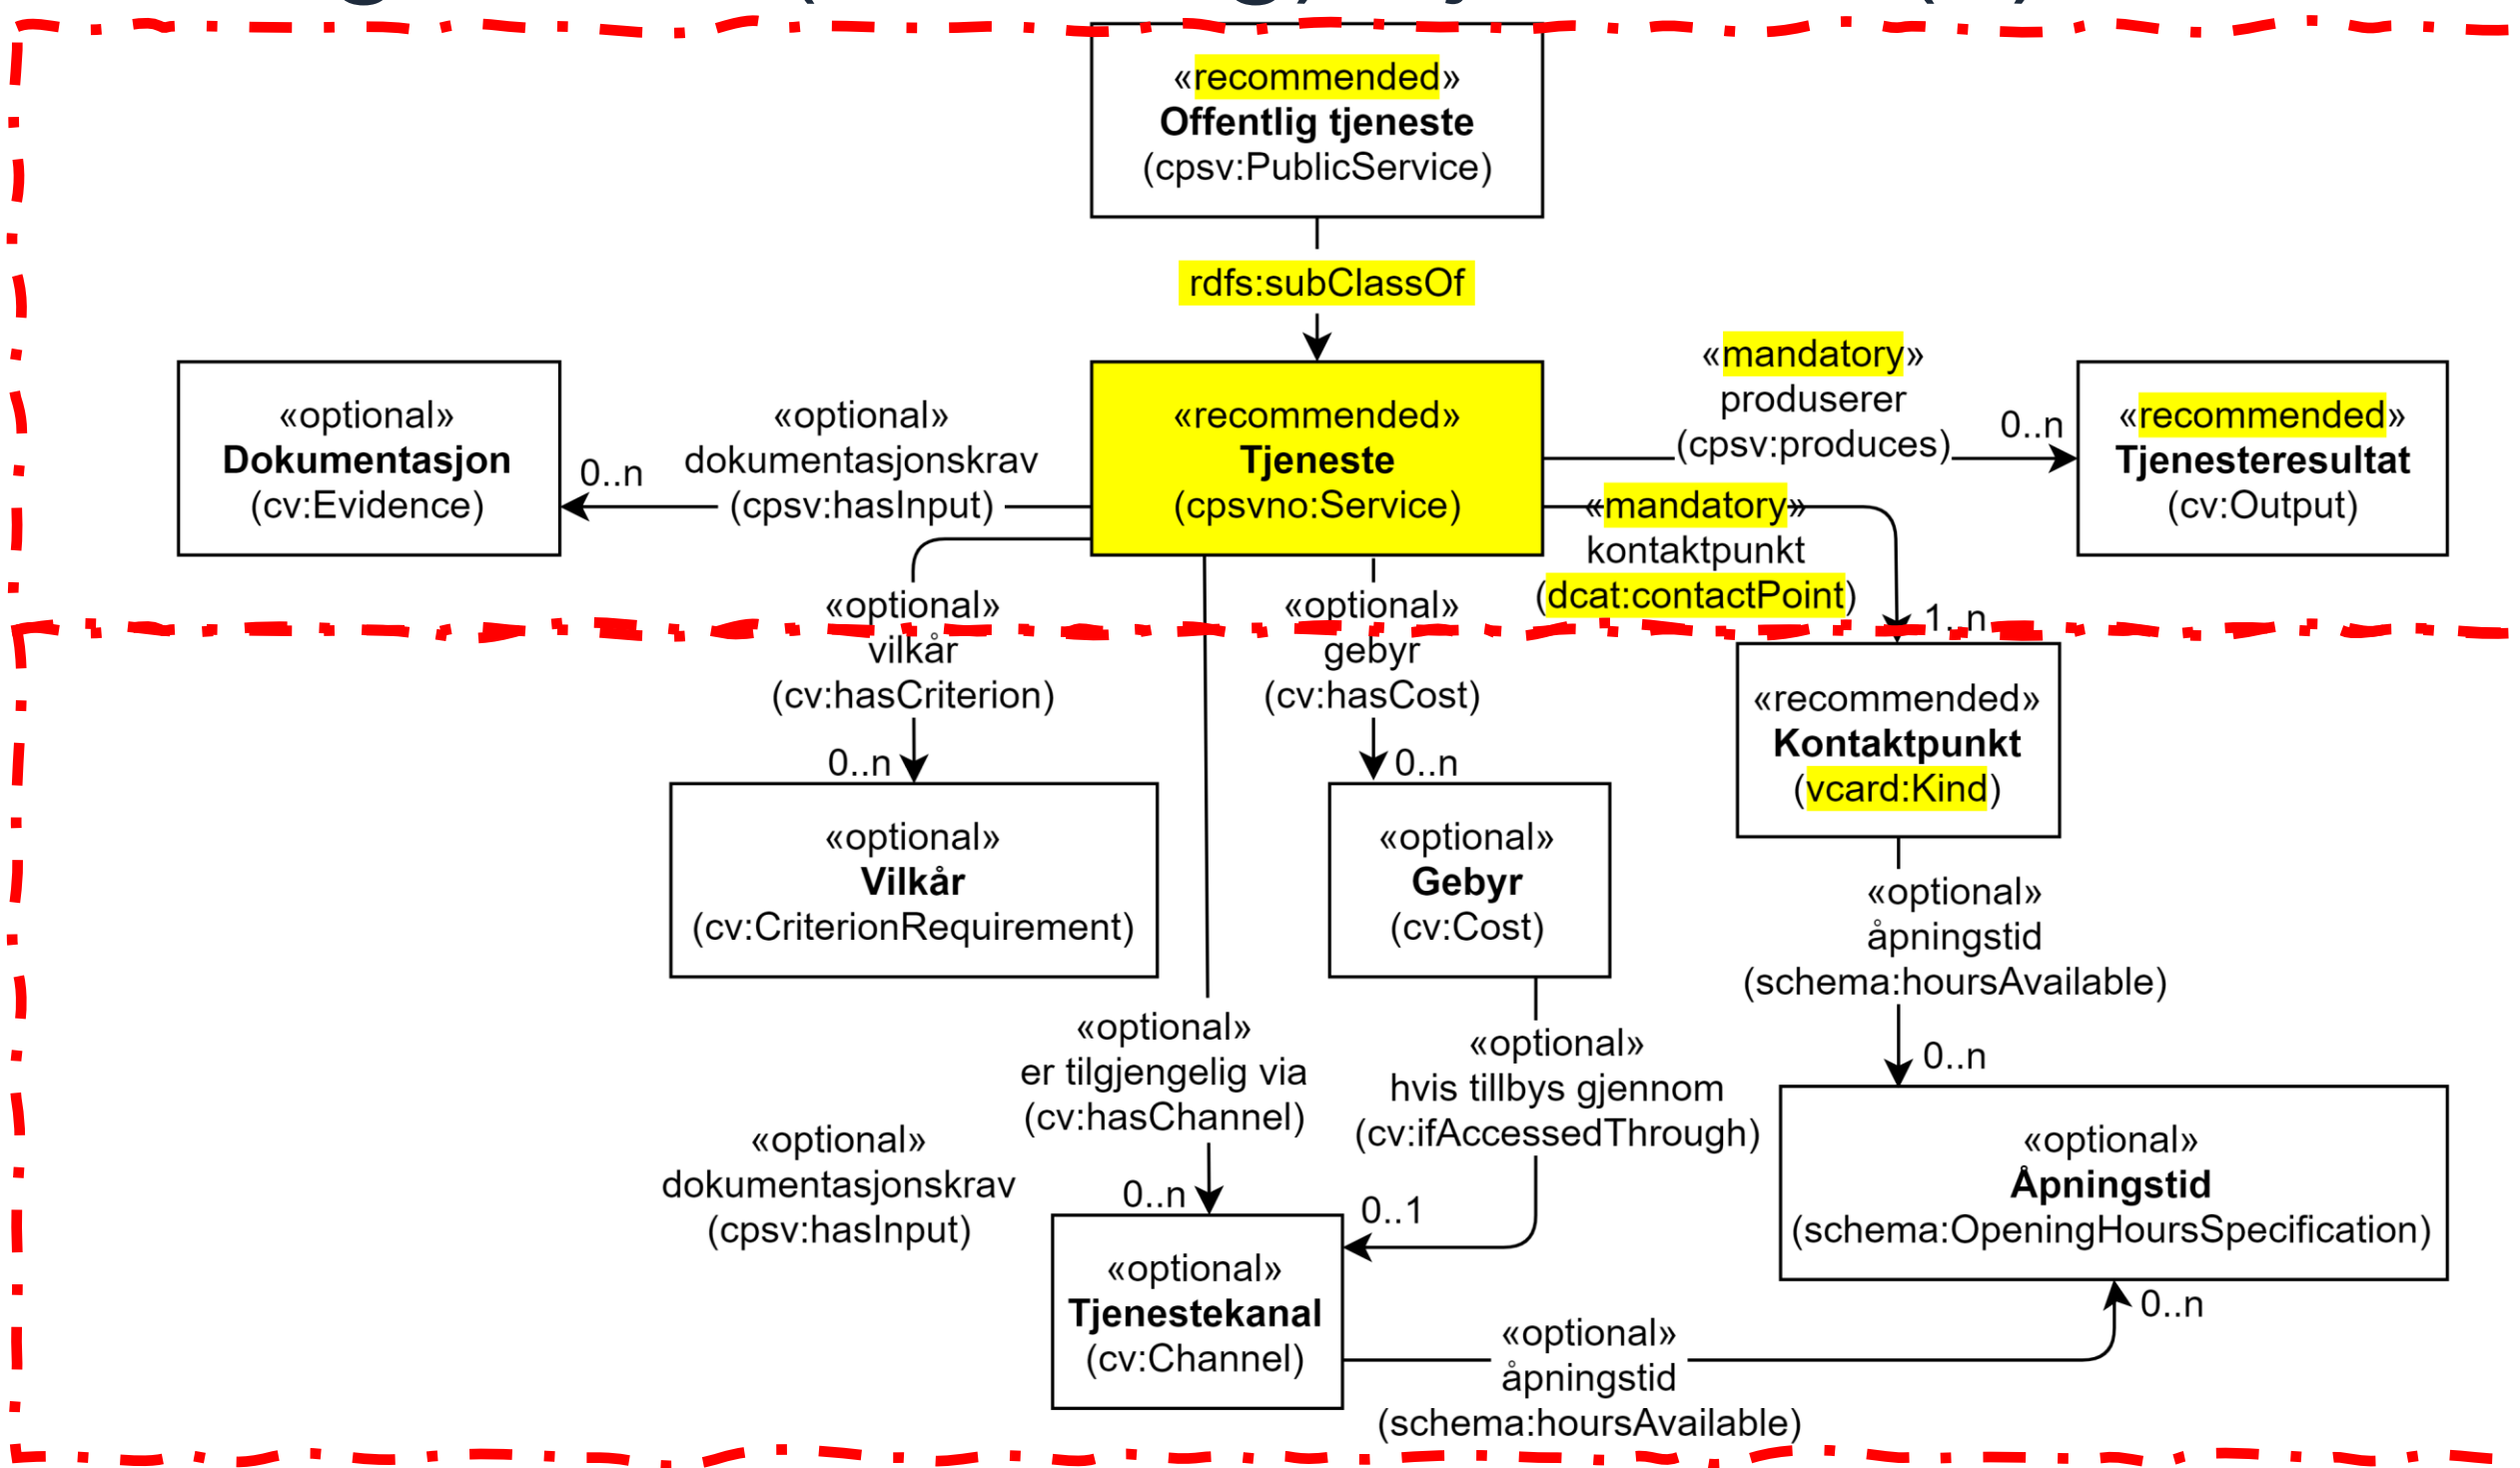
«recommended»
Offentlig tjeneste
(cpsv:PublicService)

rdfs:subClassOf

«optional»
Dokumentasjon
(cv:Evidence)

0..n

«optional»
dokumentasjonskrav
(cpsv:hasInput)

«recommended»
Tjeneste
(cpsvno:Service)

«mandatory»
produserer
(cpsv:produces)

0..n

«recommended»
Tjenesteresultat
(cv:Output)

«mandatory»
kontaktpunkt
(dcat:contactPoint)

1..n

«optional»
vilkår
(cv:hasCriterion)

0..n

«optional»
gebyr
(cv:hasCost)

0..n

«recommended»
Kontaktpunkt
(vcard:Kind)

«optional»
Vilkår
(cv:CriterionRequirement)

«optional»
Gebyr
(cv:Cost)

«optional»
åpningstid
(schema:hoursAvailable)

0..n

«optional»
er tilgjengelig via
(cv:hasChannel)

«optional»
hvis tillbys gjennom
(cv:ifAccessedThrough)

«optional»
Åpningstid
(schema:OpeningHoursSpecification)

«optional»
dokumentasjonskrav
(cpsv:hasInput)

0..n

0..1

«optional»
Tjenestekanal
(cv:Channel)

0..n

«optional»
åpningstid
(schema:hoursAvailable)